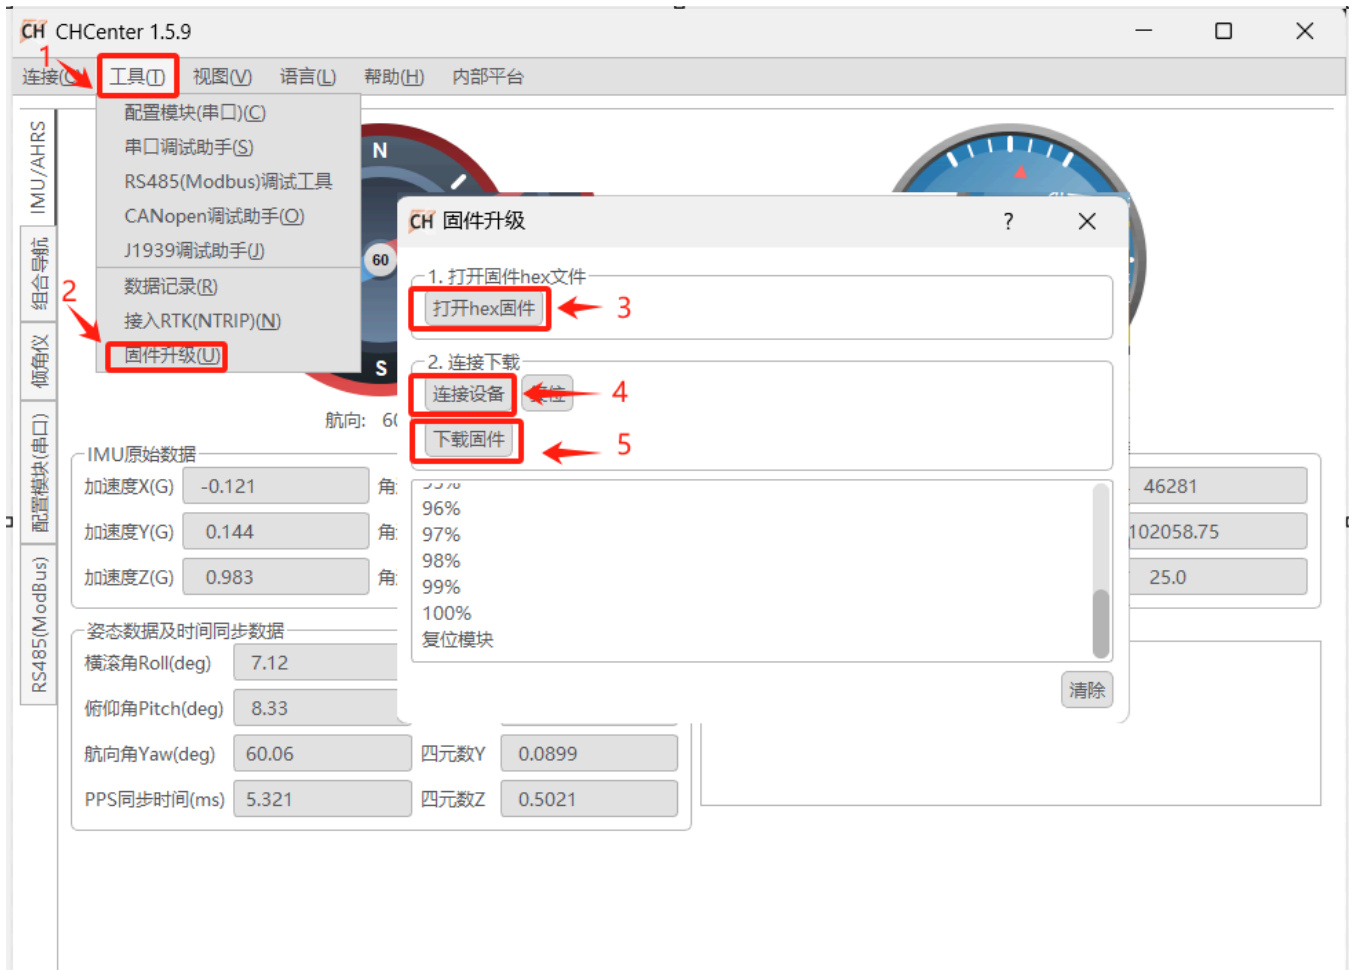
CH CHCenter 1.5.9

连接(C) 工具(T) 视图(V) 语言(L) 帮助(H) 内部平台

1

配置模块(串口)(C)
串口调试助手(S)
RS485(Modbus)调试工具
CANopen调试助手(O)
J1939调试助手(J)
数据记录(R)
接入RTK(NTRIP)(N)
固件升级(U)

2

IMU/AHRS
组合导航
倾角仪
配置模块(串口)
RS485(ModBus)

N
60
S
航向: 6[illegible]

CH 固件升级 ? ×

1. 打开固件hex文件
打开hex固件 3

2. 连接下载
连接设备 复位 4
下载固件 5

96%
97%
98%
99%
100%
复位模块

清除

IMU原始数据
加速度X(G) -0.121 角
加速度Y(G) 0.144 角
加速度Z(G) 0.983 角

46281
102058.75
25.0

姿态数据及时间同步数据
横滚角Roll(deg) 7.12
俯仰角Pitch(deg) 8.33
航向角Yaw(deg) 60.06 四元数Y 0.0899
PPS同步时间(ms) 5.321 四元数Z 0.5021